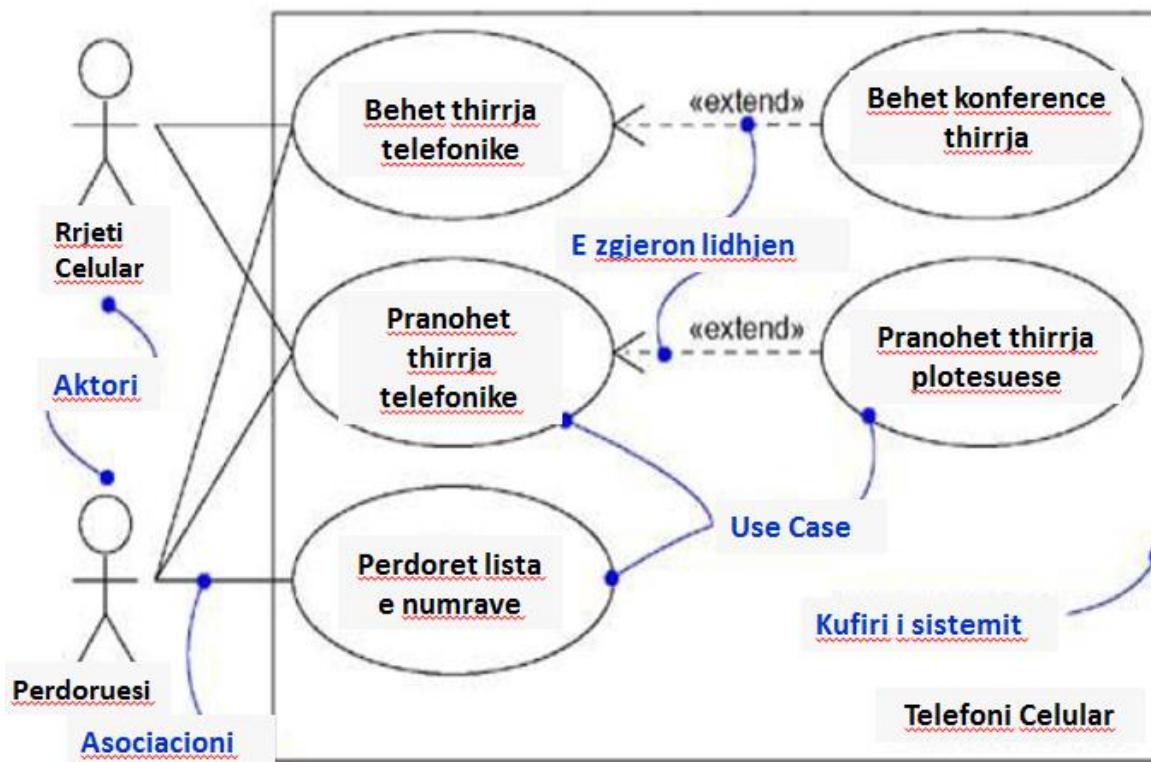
Behet thirrja telefonike

«extend»

Behet konference thirrja

Rrjeti Celular

E zgjeron lidhjen

Pranohet thirrja telefonike

«extend»

Pranohet thirrja plotesuese

Aktori

Use Case

Perdoret lista e numrave

Kufiri i sistemit

Perdoruesi

Telefoni Celular

Asociacioni